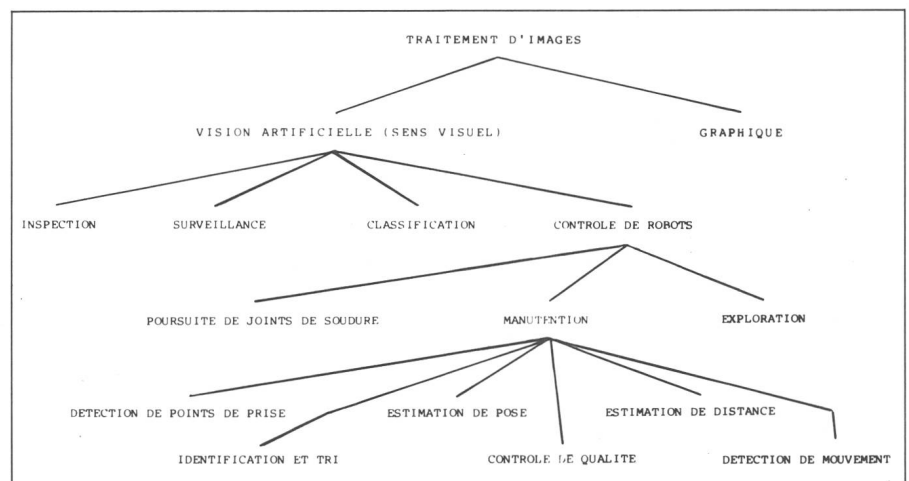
TRAITEMENT D'IMAGES

VISION ARTIFICIELLE (SENS VISUEL)

GRAPHIQUE

INSPECTION

SURVEILLANCE

CLASSIFICATION

CONTROLE DE ROBOTS

POURSUITE DE JOINTS DE SOUDURE

MANUTENTION

EXPLORATION

DETECTION DE POINTS DE PRISE

ESTIMATION DE POSE

ESTIMATION DE DISTANCE

IDENTIFICATION ET TRI

CONTROLE DE QUALITE

DETECTION DE MOUVEMENT